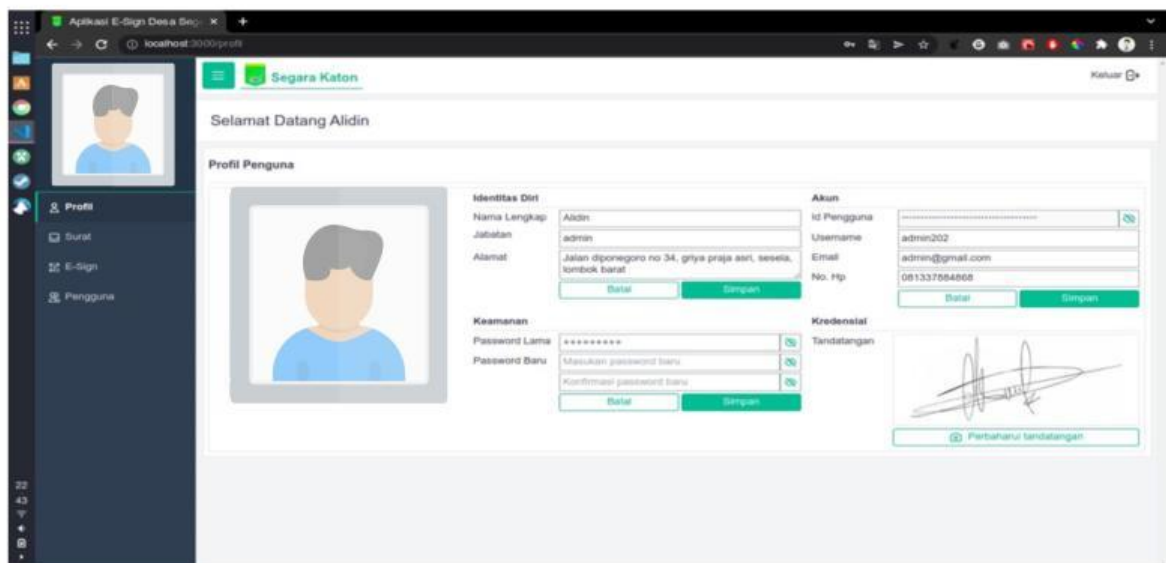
Aplikasi E-Sign Desa Seg× +

localhost:3000/profil

Segara Katon

Keluar

Selamat Datang Alidin

Profil

Surat

E-Sign

Pengguna

Profil Penguna

Identitas Diri

Nama Lengkap Alidin

Jabatan admin

Alamat Jalan diponegoro no 34, griya praja asri, sesela, lombok barat

Batal Simpan

Akun

Id Pengguna

Username admin202

Email admin@gmail.com

No. Hp 081337684868

Batal Simpan

Keamanan

Password Lama •••••••••

Password Baru Masukan password baru

Konfirmasi password baru

Batal Simpan

Kredensial

Tandatangan

Perbaharui tandatangan

22
43